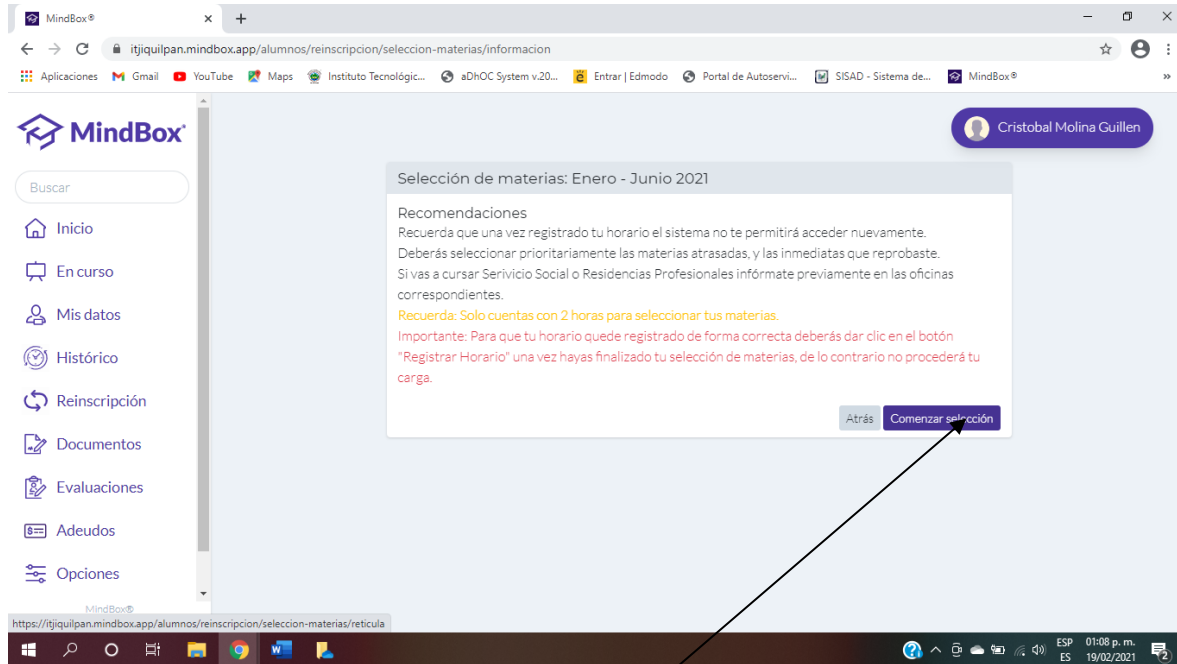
MindBox®

itjiquilpan.mindbox.app/alumnos/reinscripcion/seleccion-materias/informacion

Aplicaciones Gmail YouTube Maps Instituto Tecnológic... aDhOC System v.20... Entrar | Edmodo Portal de Autoservi... SISAD - Sistema de... MindBox®

MindBox

Cristobal Molina Guillen

Buscar

Inicio

En curso

Mis datos

Histórico

Reinscripción

Documentos

Evaluaciones

Adeudos

Opciones

MindBox®

Selección de materias: Enero - Junio 2021

Recomendaciones

Recuerda que una vez registrado tu horario el sistema no te permitirá acceder nuevamente.
Deberás seleccionar prioritariamente las materias atrasadas, y las inmediatas que reprobaste.
Si vas a cursar Serivicio Social o Residencias Profesionales infórmate previamente en las oficinas correspondientes.

Recuerda: Solo cuentas con 2 horas para seleccionar tus materias.

Importante: Para que tu horario quede registrado de forma correcta deberás dar clic en el botón "Registrar Horario" una vez hayas finalizado tu selección de materias, de lo contrario no procederá tu carga.

Atrás Comenzar selección

https://itjiquilpan.mindbox.app/alumnos/reinscripcion/seleccion-materias/reticula

ESP ES 01:08 p. m. 19/02/2021